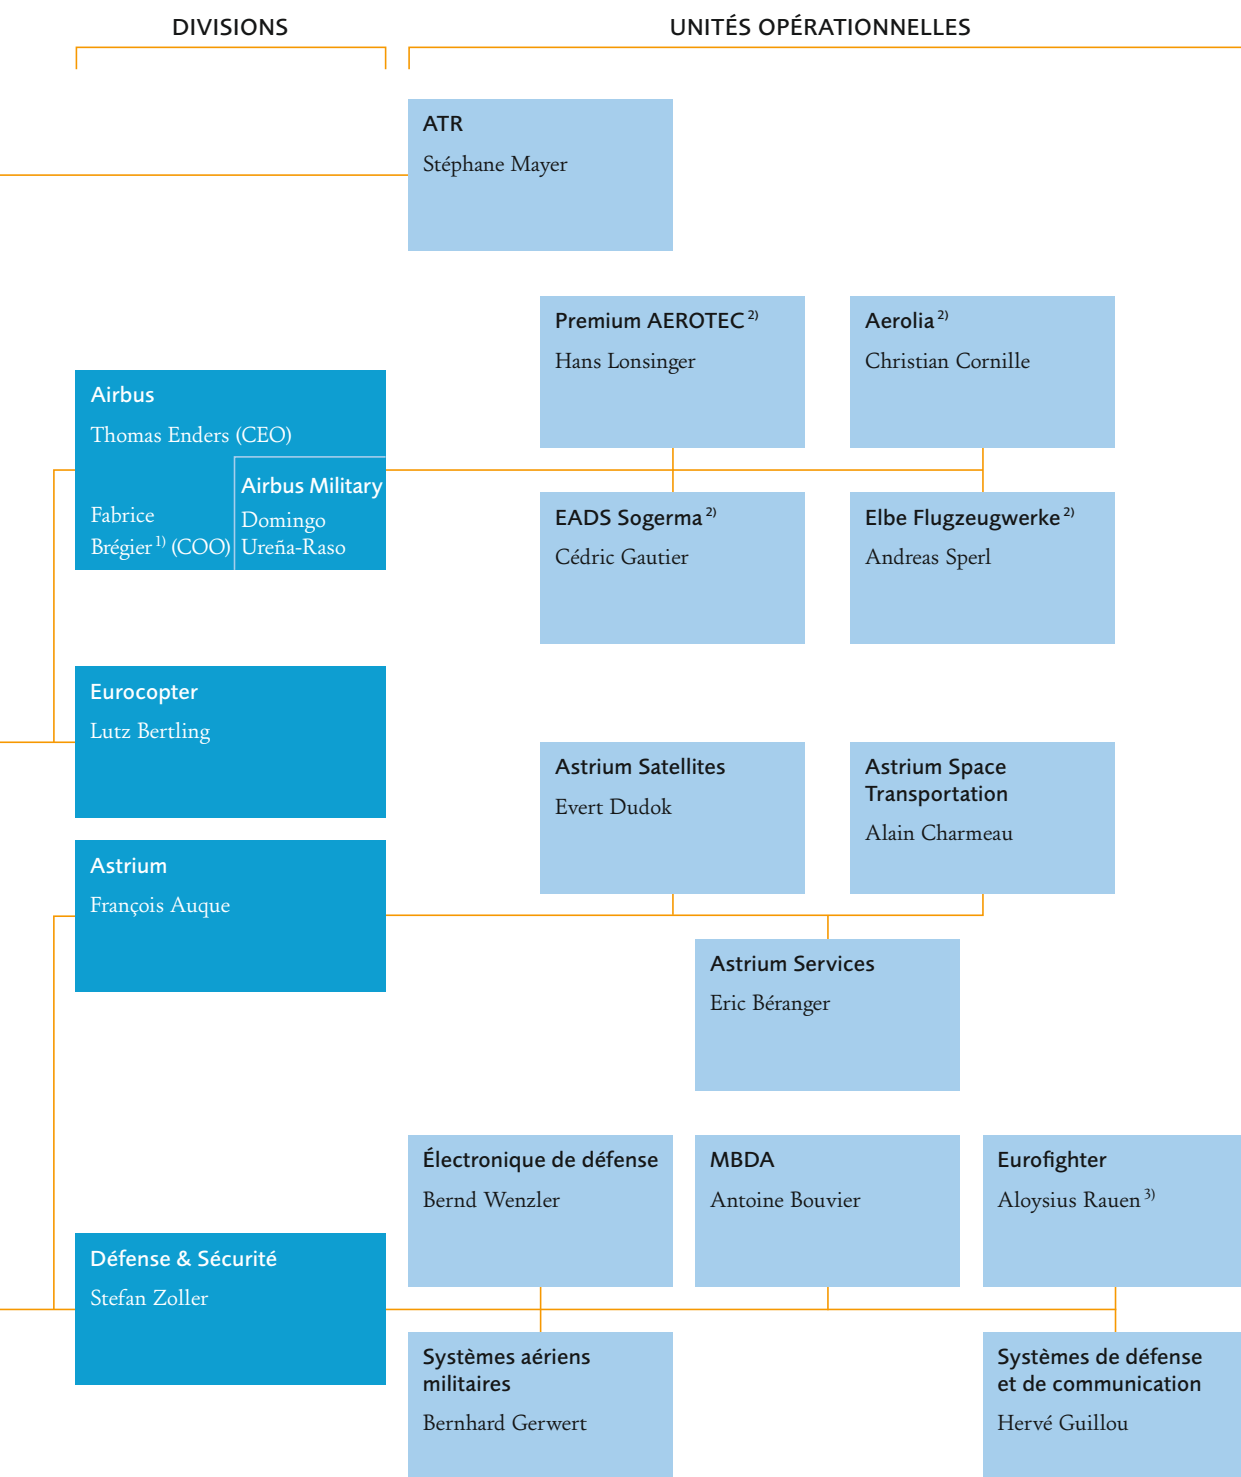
DIVISIONS

UNITÉS OPÉRATIONNELLES

ATR
Stéphane Mayer

Premium AEROTEC $^{2)}$
Hans Lonsinger

Aerolia $^{2)}$
Christian Cornille

Airbus
Thomas Enders (CEO)

Fabrice Brégier $^{1)}$ (COO)

Airbus Military
Domingo Ureña-Raso

EADS Sogerma $^{2)}$
Cédric Gautier

Elbe Flugzeugwerke $^{2)}$
Andreas Sperl

Eurocopter
Lutz Bertling

Astrium Satellites
Evert Dudok

Astrium Space Transportation
Alain Charmeau

Astrium
François Auque

Astrium Services
Eric Béranger

Électronique de défense
Bernd Wenzler

MBDA
Antoine Bouvier

Eurofighter
Aloysius Rauen $^{3)}$

Défense & Sécurité
Stefan Zoller

Systèmes aériens militaires
Bernhard Gerwert

Systèmes de défense et de communication
Hervé Guillou